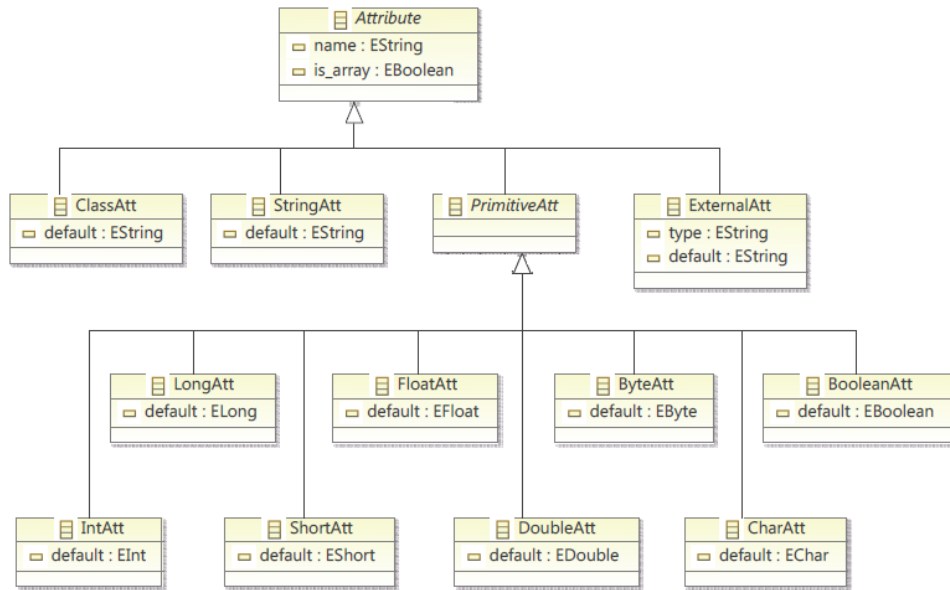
Attribute
name : EString
is_array : EBoolean

ClassAtt
default : EString

StringAtt
default : EString

PrimitiveAtt

ExternalAtt
type : EString
default : EString

LongAtt
default : ELong

FloatAtt
default : EFloat

ByteAtt
default : EByte

BooleanAtt
default : EBoolean

IntAtt
default : EInt

ShortAtt
default : EShort

DoubleAtt
default : EDouble

CharAtt
default : EChar